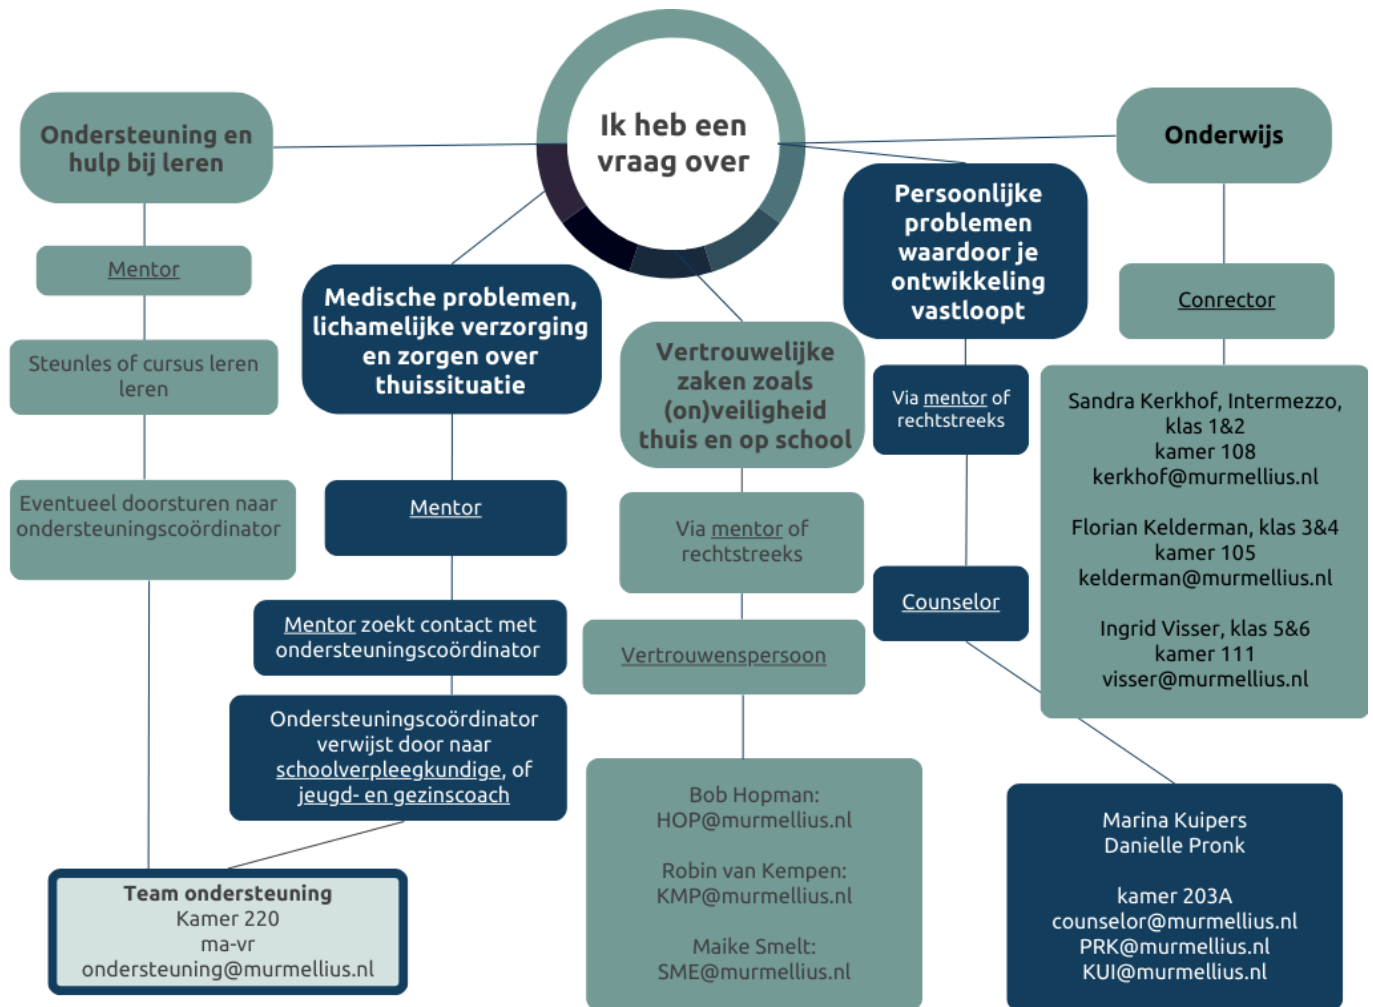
Ik heb een vraag over

Ondersteuning en hulp bij leren

Mentor

Steunles of cursus leren leren

Eventueel doorsturen naar ondersteuningscoördinator

Medische problemen, lichamelijke verzorging en zorgen over thuissituatie

Mentor

Mentor zoekt contact met ondersteuningscoördinator

Ondersteuningscoördinator verwijst door naar schoolverpleegkundige, of jeugd- en gezinscoach

Team ondersteuning
Kamer 220
ma-vr
ondersteuning@murmellius.nl

Vertrouwelijke zaken zoals (on)veiligheid thuis en op school

Via mentor of rechtstreeks

Vertrouwenspersoon

Bob Hopman:
HOP@murmellius.nl

Robin van Kempen:
KMP@murmellius.nl

Maike Smelt:
SME@murmellius.nl

Persoonlijke problemen waardoor je ontwikkeling vastloopt

Via mentor of rechtstreeks

Counselor

Marina Kuipers
Danielle Pronk

kamer 203A
counselor@murmellius.nl
PRK@murmellius.nl
KUI@murmellius.nl

Onderwijs

Conrector

Sandra Kerkhof, Intermezzo, klas 1&2
kamer 108
kerkhof@murmellius.nl

Florian Kelderman, klas 3&4
kamer 105
kelderman@murmellius.nl

Ingrid Visser, klas 5&6
kamer 111
visser@murmellius.nl